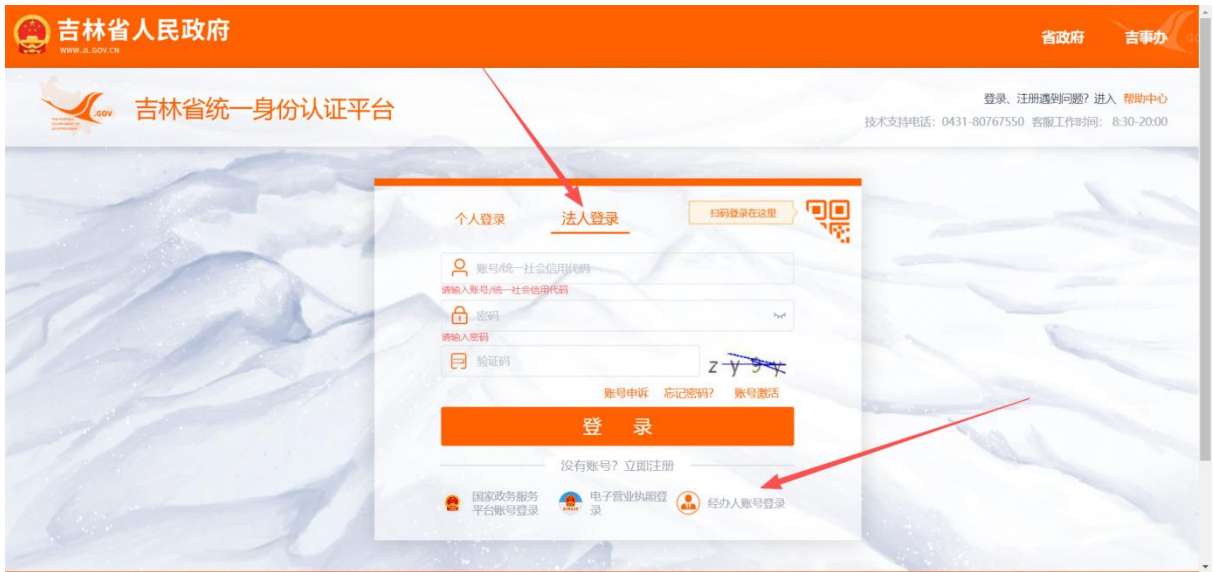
吉林省人民政府
WWW.JL.GOV.CN

省政府 吉事办

.GOV 吉林省统一身份认证平台

登录、注册遇到问题？进入 帮助中心
技术支持电话：0431-80767550 客服工作时间：8:30-20:00

个人登录 法人登录

扫码登录在这里

账号/统一社会信用代码
请输入账号/统一社会信用代码
密码
请输入密码
验证码
zy9y

账号申诉 忘记密码？ 账号激活

登 录

没有账号？立即注册

国家政务服务平台账号登录 电子营业执照登录 经办人账号登录